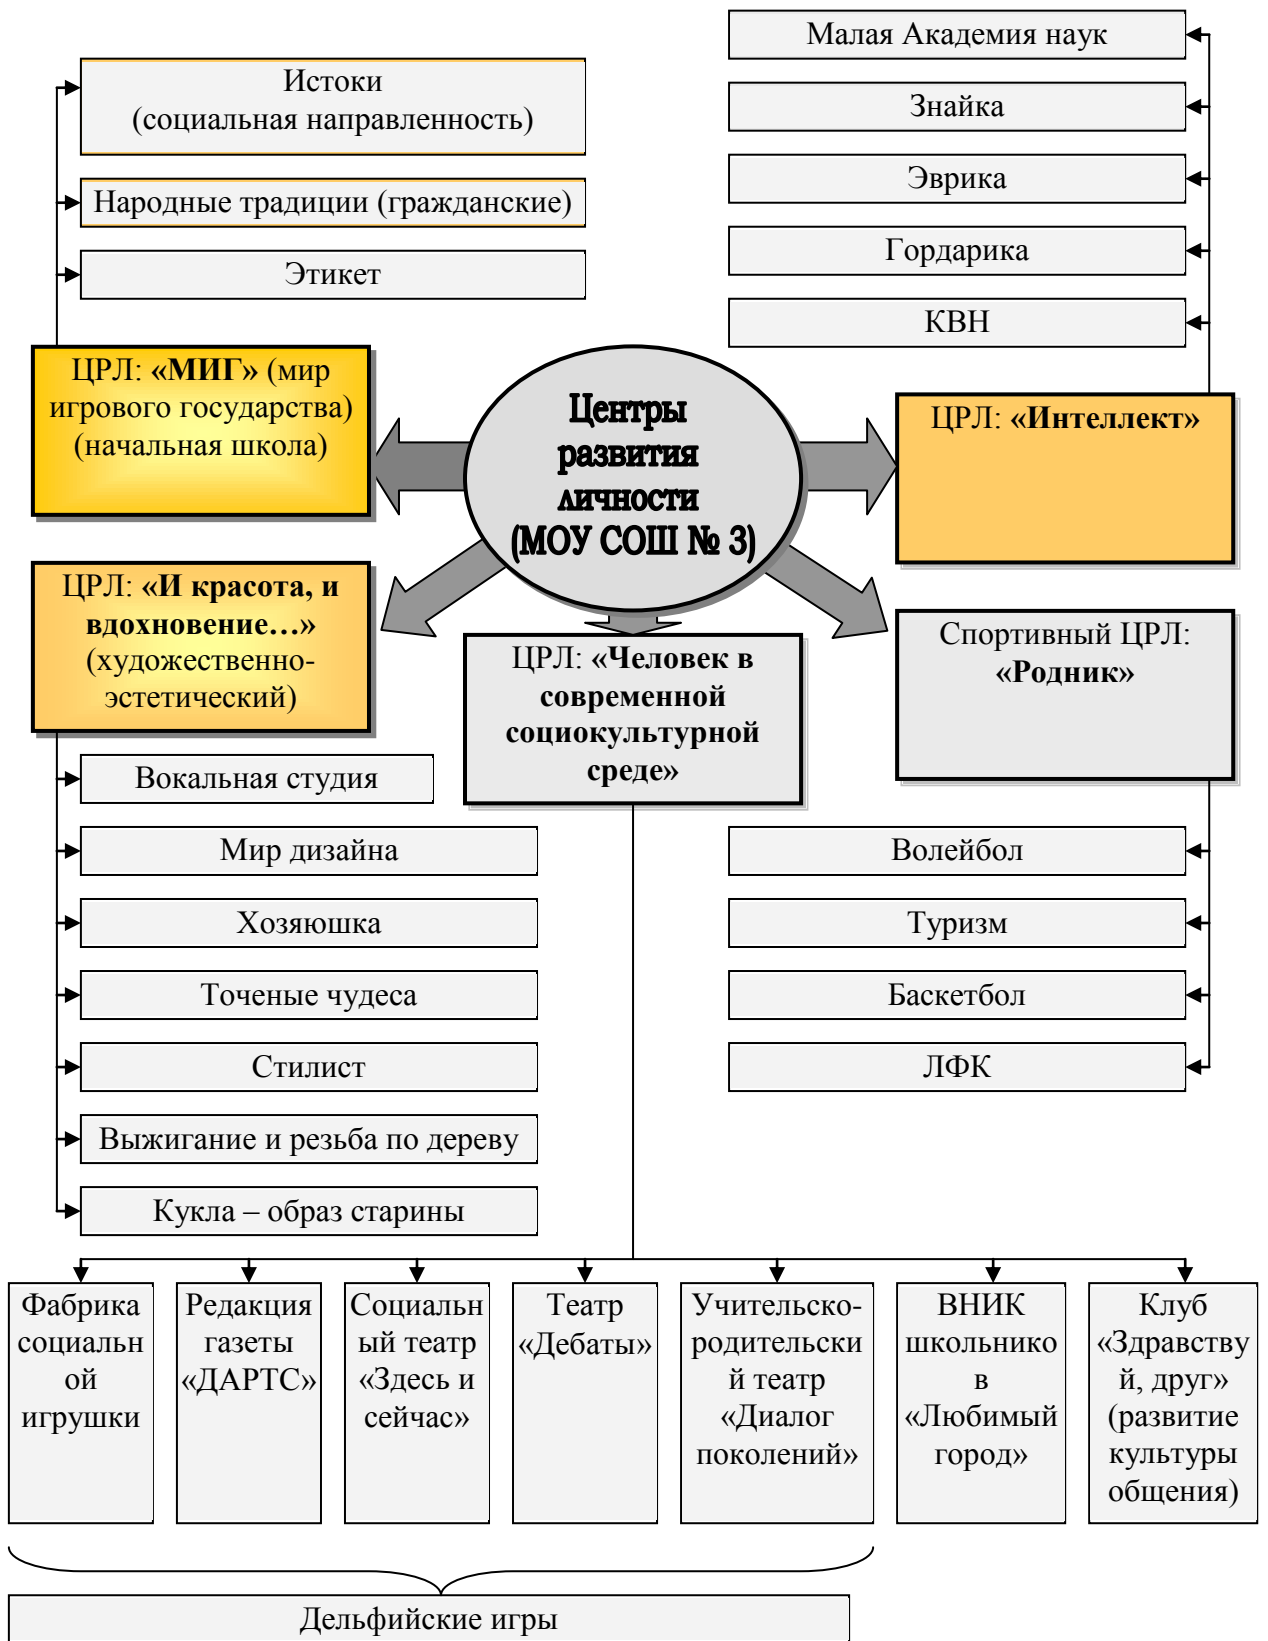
Малая Академия наук

Знайка

Эврика

Гордарика

КВН

Истоки (социальная направленность)

Народные традиции (гражданские)

Этикет

ЦРЛ: **«МИГ»** (мир игрового государства) (начальная школа)

Центры развития личности (МОУ СОШ № 3)

ЦРЛ: **«Интеллект»**

ЦРЛ: **«И красота, и вдохновение…»** (художественно-эстетический)

ЦРЛ: **«Человек в современной социокультурной среде»**

Спортивный ЦРЛ: **«Родник»**

Вокальная студия

Мир дизайна

Хозяюшка

Точеные чудеса

Стилист

Выжигание и резьба по дереву

Кукла – образ старины

Волейбол

Туризм

Баскетбол

ЛФК

Фабрика социальной игрушки

Редакция газеты «ДАРТС»

Социальный театр «Здесь и сейчас»

Театр «Дебаты»

Учительско-родительский театр «Диалог поколений»

ВНИК школьников «Любимый город»

Клуб «Здравствуй, друг» (развитие культуры общения)

Дельфийские игры